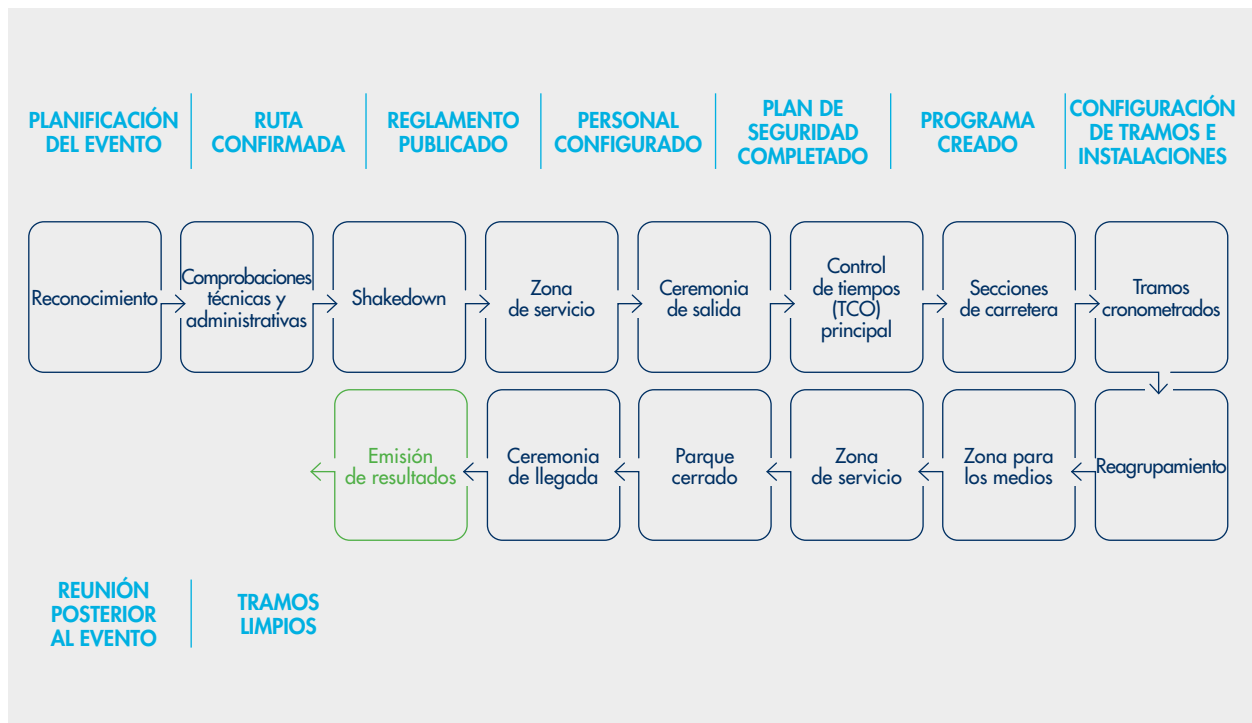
PLANIFICACIÓN DEL EVENTO

RUTA CONFIRMADA

REGLAMENTO PUBLICADO

PERSONAL CONFIGURADO

PLAN DE SEGURIDAD COMPLETADO

PROGRAMA CREADO

CONFIGURACIÓN DE TRAMOS E INSTALACIONES

Reconocimiento

Comprobaciones técnicas y administrativas

Shakedown

Zona de servicio

Ceremonia de salida

Control de tiempos (TCO) principal

Secciones de carretera

Tramos cronometrados

Reagrupamiento

Zona para los medios

Zona de servicio

Parque cerrado

Ceremonia de llegada

Emisión de resultados

REUNIÓN POSTERIOR AL EVENTO

TRAMOS LIMPIOS